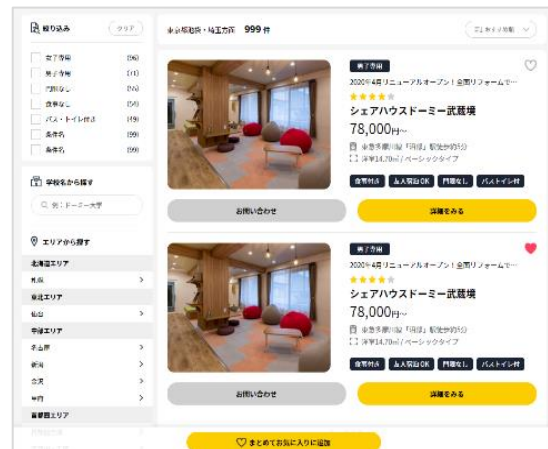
絞り込み
クリア
女子専用 (56)
男子専用 (11)
門限なし (74)
食事なし (54)
バス・トイレ付き (49)
条件名 (99)
条件名 (99)

学校名から探す
例：ドーミー大学

エリアから探す
北海道エリア
札幌 >
東北エリア
仙台 >
中部エリア
名古屋 >
新潟 >
金沢 >
甲府 >
首都圏エリア
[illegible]

東京都地域・埼玉方面 999 件
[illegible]

男子専用
2020年4月リニューアルオープン！全面リフォームで…
シェアハウスドーミー武蔵境
78,000円〜
東京多摩川線「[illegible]」駅徒歩9分
洋室14.70㎡/ベーシックタイプ
食事付き
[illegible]
門限なし
バストイレ付
お問い合わせ
詳細をみる

男子専用
2020年4月リニューアルオープン！全面リフォームで…
シェアハウスドーミー武蔵境
78,000円〜
東京多摩川線「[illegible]」駅徒歩9分
洋室14.70㎡/ベーシックタイプ
食事付き
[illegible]
門限なし
バストイレ付
お問い合わせ
詳細をみる

まとめてお気に入りに追加